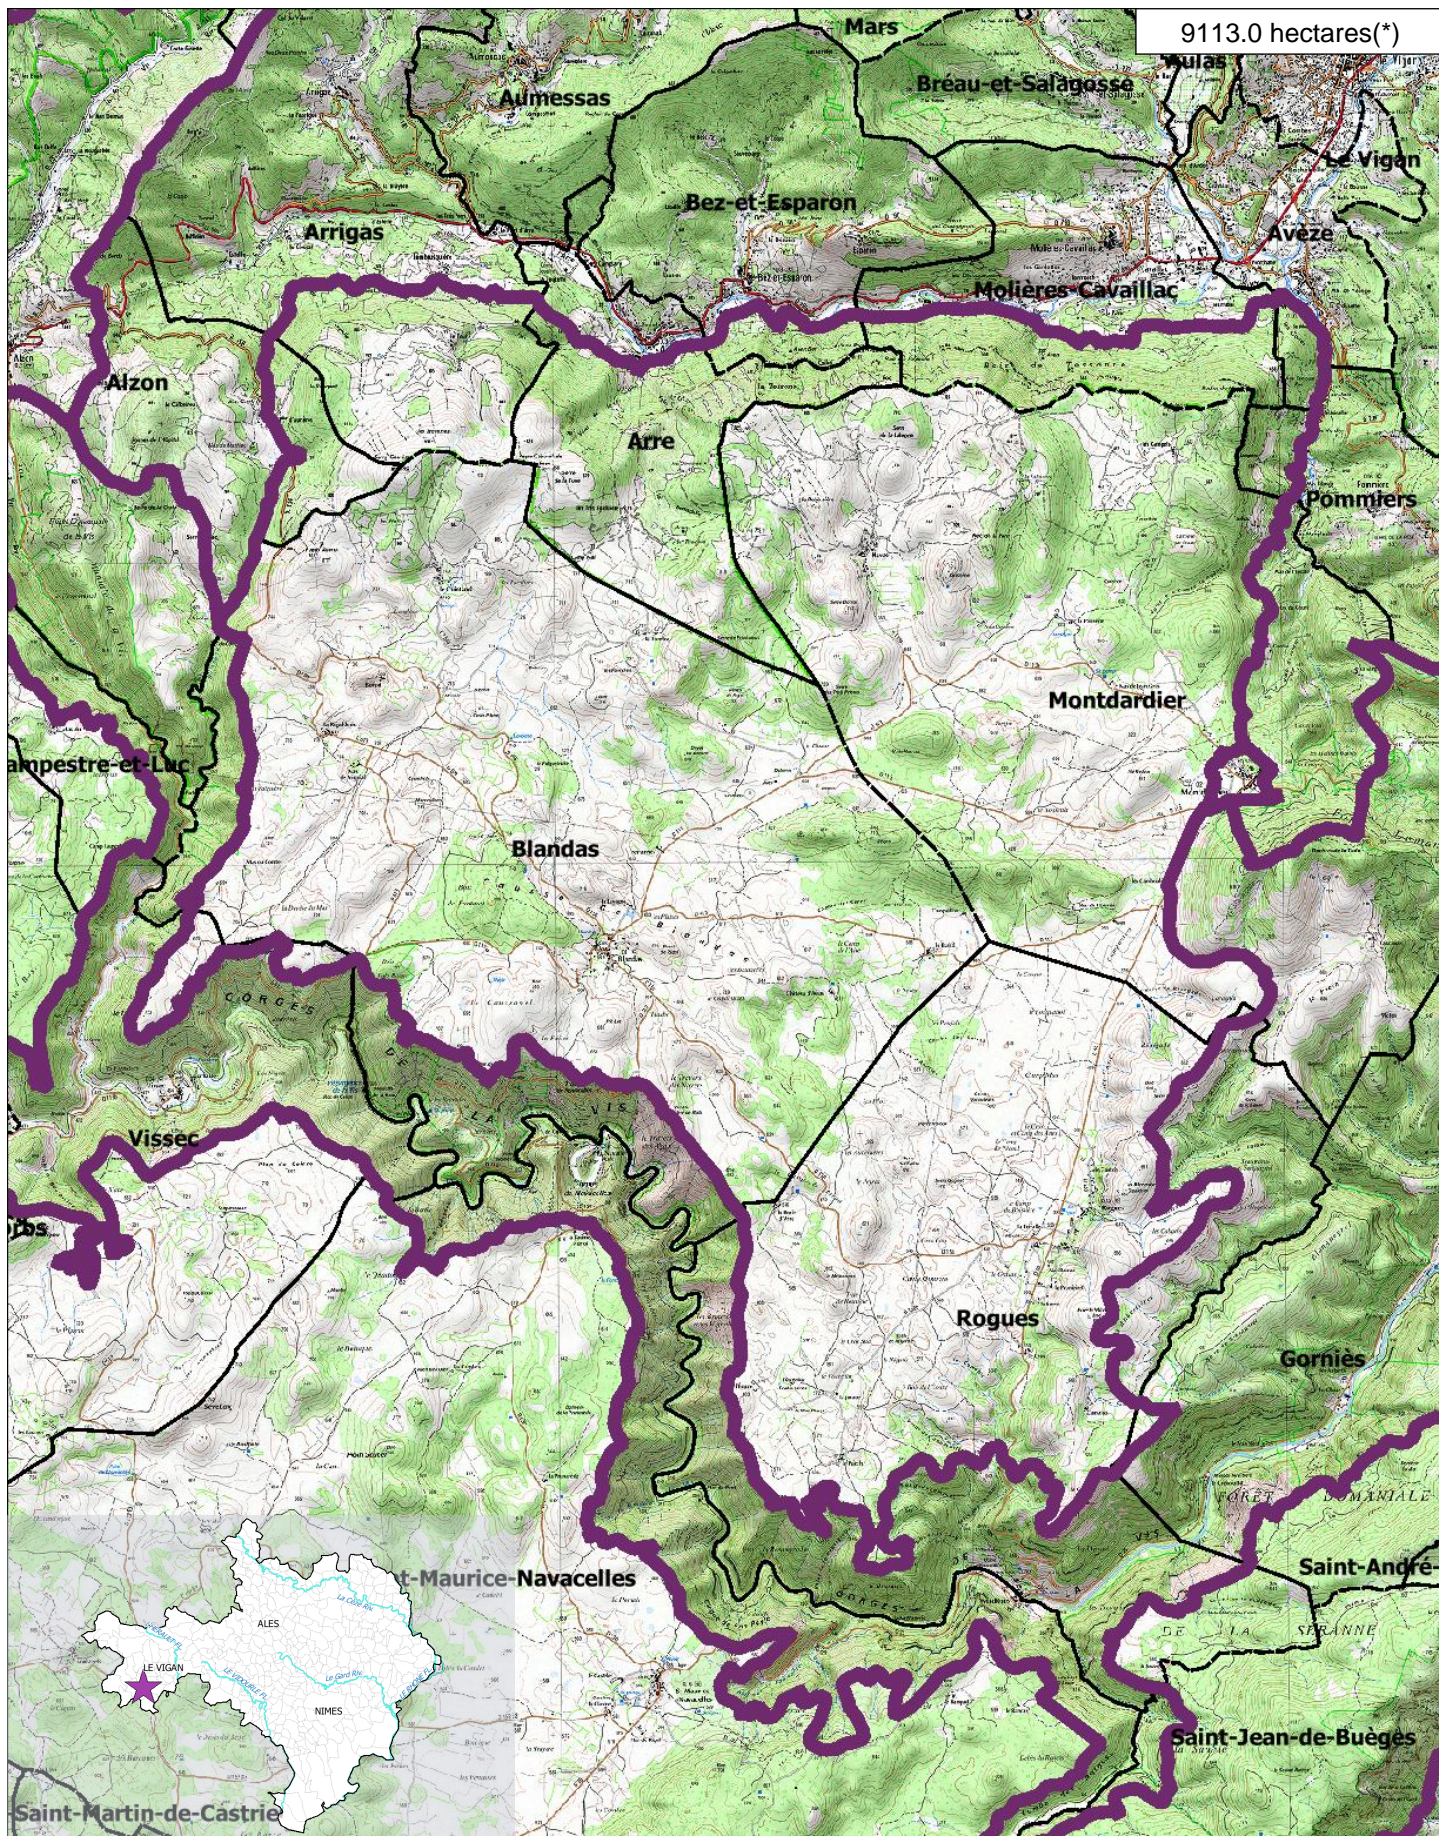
9113.0 hectares(*)

Mars
Aumessas
Bréau-et-Salagosse
Vulas
Le Vigan
Arrigas
Bez-et-Esparon
Avèze
Molières-Cavaillac
Alzon
Arre
Pommiers
Montdardier
ampestre-et-Luc
Blandas
Vissec
rbs
Rogues
Gorniès
nt-Maurice-Navacelles
Saint-André-
Saint-Jean-de-Buèges
Saint-Martin-de-Castrie
ALES
LE VIGAN
NIMES